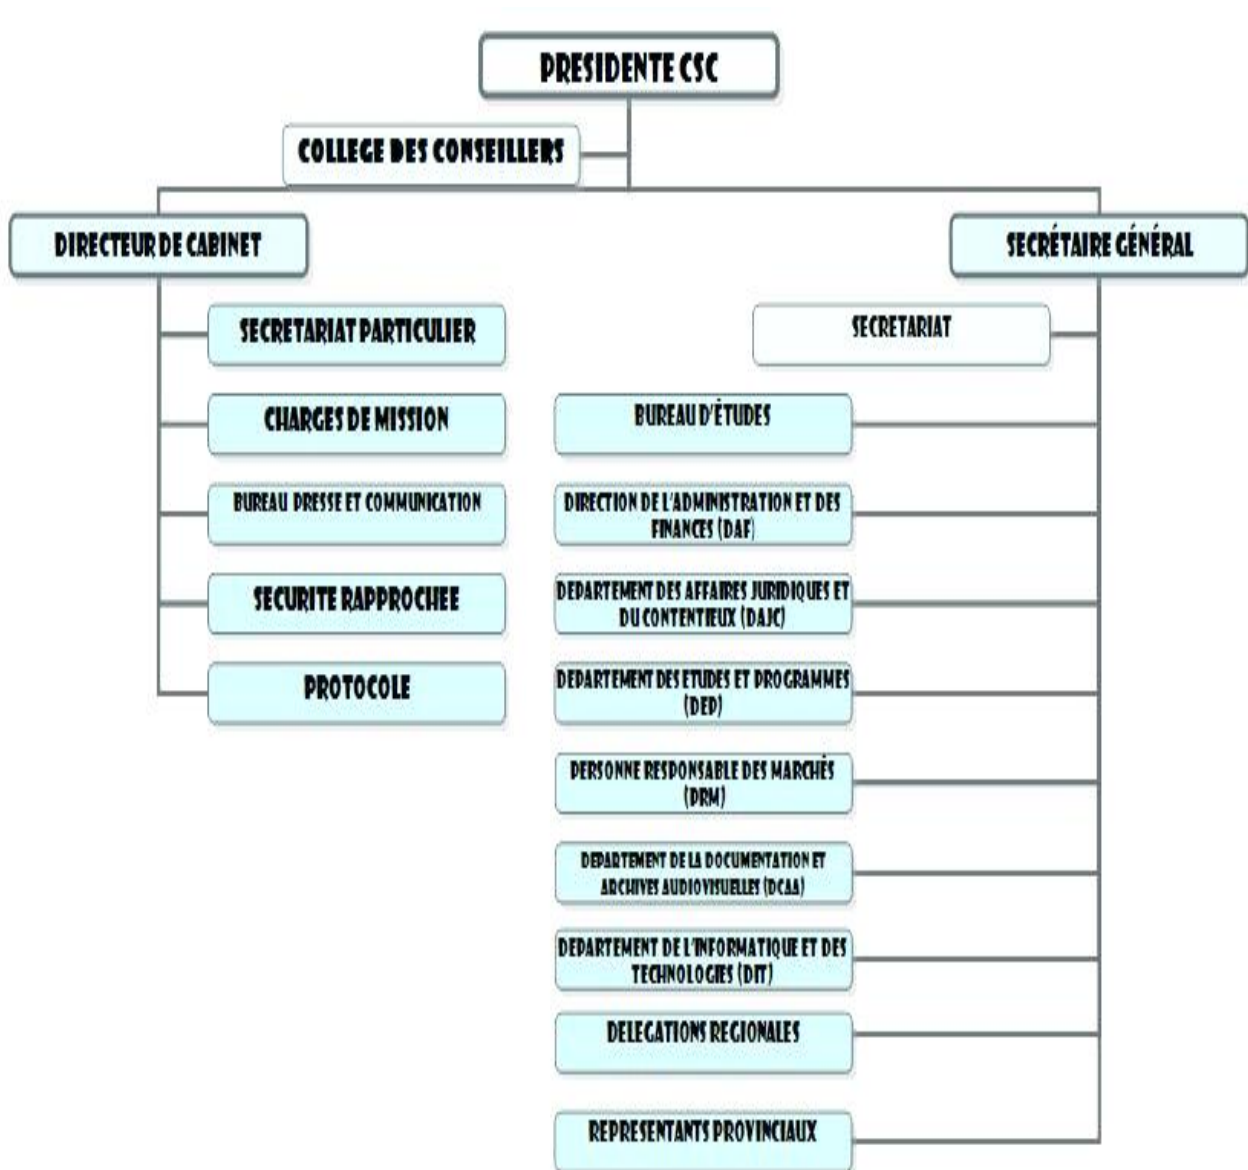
PRESIDENTE CSC

COLLEGE DES CONSEILLERS

DIRECTEUR DE CABINET

SECRÉTAIRE GÉNÉRAL

SECRETARIAT PARTICULIER

CHARGES DE MISSION

BUREAU PRESSE ET COMMUNICATION

SECURITE RAPPROCHEE

PROTOCOLE

SECRETARIAT

BUREAU D'ÉTUDES

DIRECTION DE L'ADMINISTRATION ET DES FINANCES (DAF)

DEPARTEMENT DES AFFAIRES JURIDIQUES ET DU CONTENTIEUX (DAJC)

DEPARTEMENT DES ETUDES ET PROGRAMMES (DEP)

PERSONNE RESPONSABLE DES MARCHÉS (PRM)

DEPARTEMENT DE LA DOCUMENTATION ET ARCHIVES AUDIOVISUELLES (DCAA)

DEPARTEMENT DE L'INFORMATIQUE ET DES TECHNOLOGIES (DIT)

DELEGATIONS REGIONALES

REPRESENTANTS PROVINCIAUX